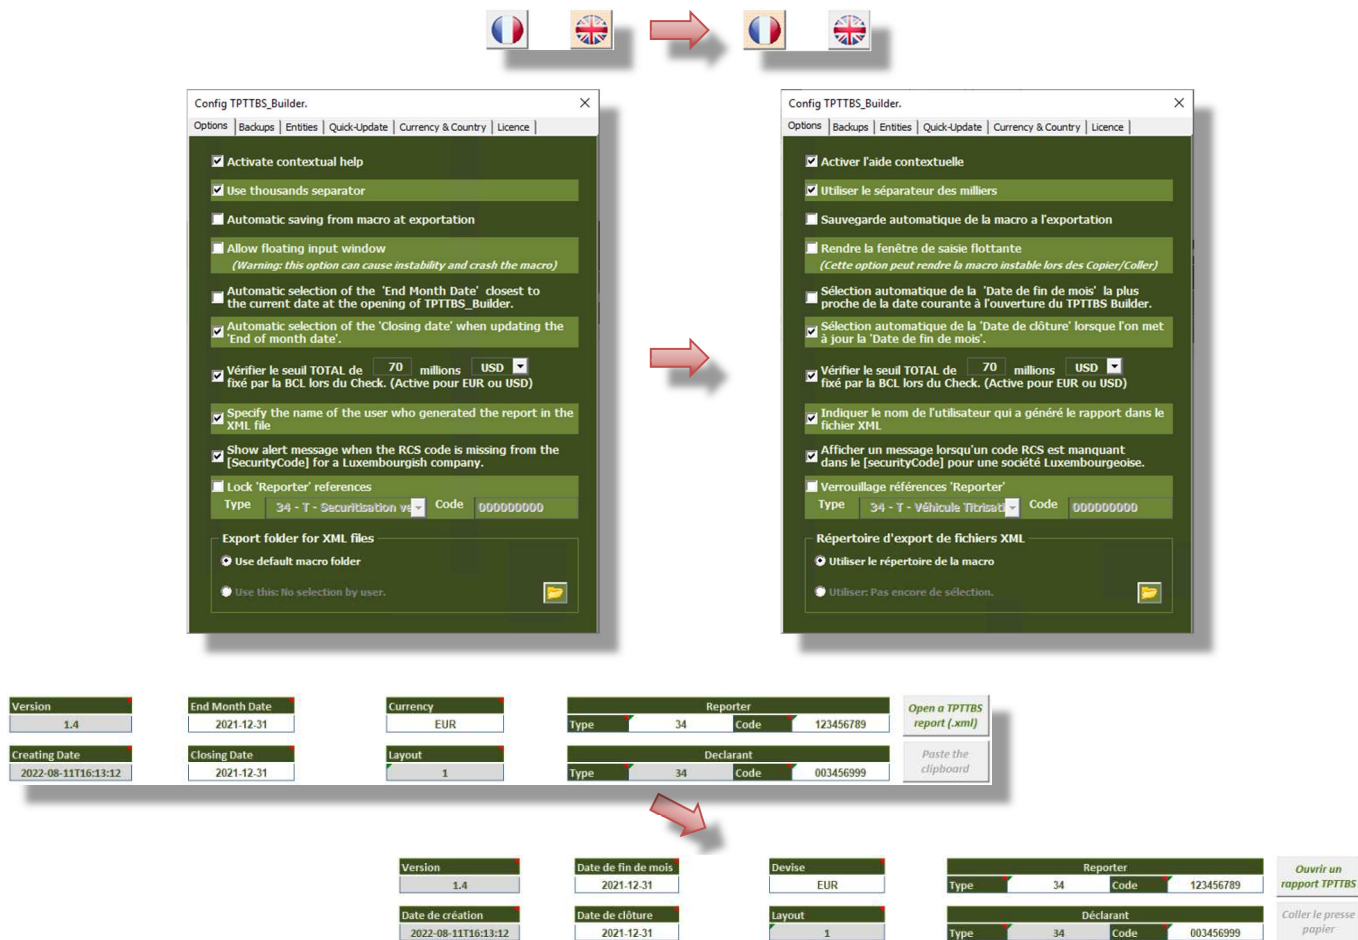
Config TPTTBS_Builder.

Options | Backups | Entities | Quick-Update | Currency & Country | Licence

Activate contextual help

Use thousands separator

Automatic saving from macro at exportation

Allow floating input window
(Warning: this option can cause instability and crash the macro)

Automatic selection of the 'End Month Date' closest to the current date at the opening of TPTTBS_Builder.

Automatic selection of the 'Closing date' when updating the 'End of month date'.

Vérifier le seuil TOTAL de 70 millions USD fixé par la BCL lors du Check. (Active pour EUR ou USD)

Specify the name of the user who generated the report in the XML file

Show alert message when the RCS code is missing from the [SecurityCode] for a Luxembourgish company.

Lock 'Reporter' references
Type 34 - T - Securitisation ve Code 000000000

Export folder for XML files
Use default macro folder
Use this: No selection by user.

Config TPTTBS_Builder.

Options | Backups | Entities | Quick-Update | Currency & Country | Licence

Activer l'aide contextuelle

Utiliser le séparateur des milliers

Sauvegarde automatique de la macro à l'exportation

Rendre la fenêtre de saisie flottante
(Cette option peut rendre la macro instable lors des Copier/Coller)

Sélection automatique de la 'Date de fin de mois' la plus proche de la date courante à l'ouverture du TPTTBS Builder.

Sélection automatique de la 'Date de clôture' lorsque l'on met à jour la 'Date de fin de mois'.

Vérifier le seuil TOTAL de 70 millions USD fixé par la BCL lors du Check. (Active pour EUR ou USD)

Indiquer le nom de l'utilisateur qui a généré le rapport dans le fichier XML

Afficher un message lorsqu'un code RCS est manquant dans le [securityCode] pour une société Luxembourgeoise.

Verrouillage références 'Reporter'
Type 34 - T - Véhicule Titrisati Code 000000000

Répertoire d'export de fichiers XML
Utiliser le répertoire de la macro
Utiliser: Pas encore de sélection.

Version
1.4
Creating Date
2022-08-11T16:13:12
End Month Date
2021-12-31
Closing Date
2021-12-31
Currency
EUR
Layout
1
Reporter
Type 34 Code 123456789
Declarant
Type 34 Code 003456999
Open a TPTTBS report (.xml)
Paste the clipboard

Version
1.4
Date de création
2022-08-11T16:13:12
Date de fin de mois
2021-12-31
Date de clôture
2021-12-31
Devise
EUR
Layout
1
Reporter
Type 34 Code 123456789
Déclarant
Type 34 Code 003456999
Ouvrir un rapport TPTTBS
Coller le presse papier